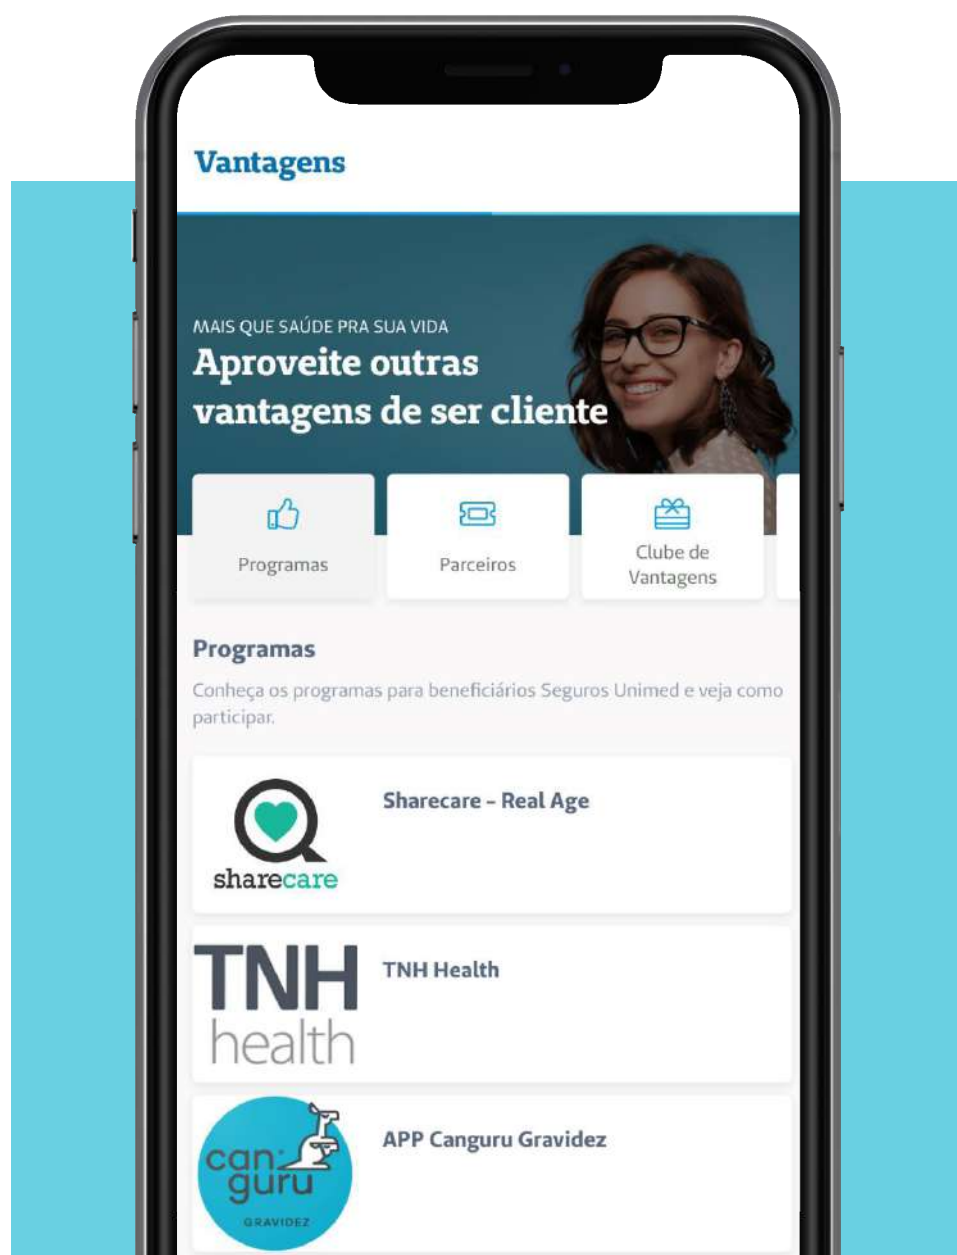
Vantagens

MAIS QUE SAÚDE PRA SUA VIDA
Aproveite outras vantagens de ser cliente

Programas

Parceiros

Clube de Vantagens

Programas

Conheça os programas para beneficiários Seguros Unimed e veja como participar.

sharecare

Sharecare - Real Age

TNH health

TNH Health

can guru GRAVIDEZ

APP Canguru Gravidez